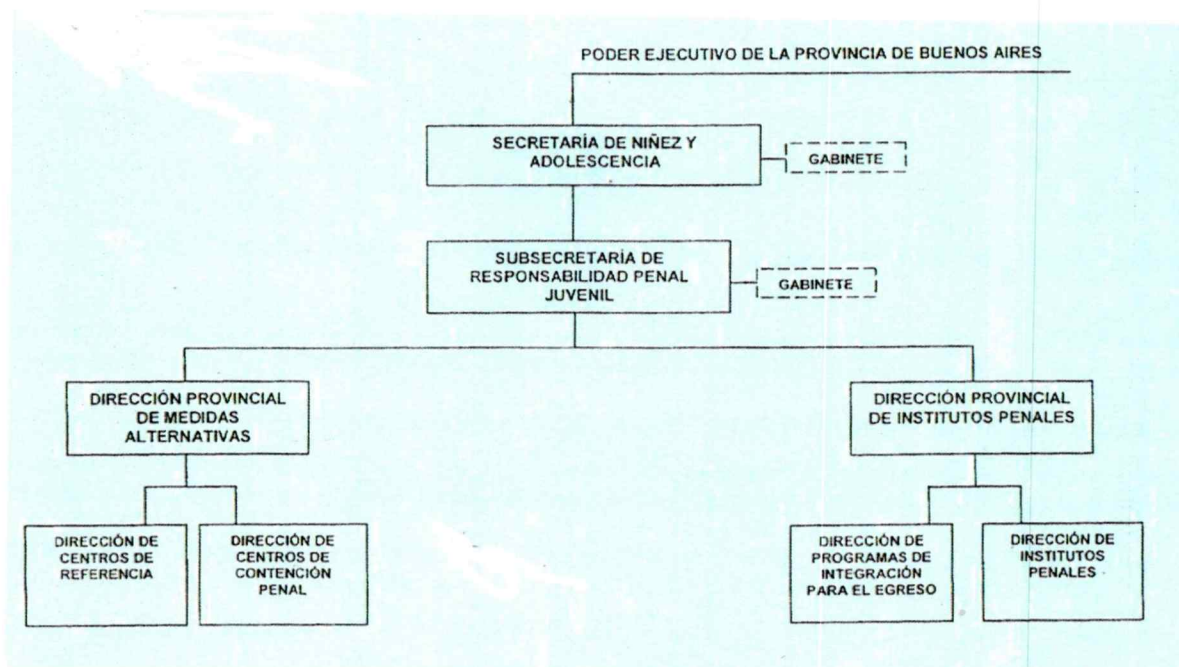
PODER EJECUTIVO DE LA PROVINCIA DE BUENOS AIRES

SECRETARÍA DE NIÑEZ Y ADOLESCENCIA

GABINETE

SUBSECRETARÍA DE RESPONSABILIDAD PENAL JUVENIL

GABINETE

DIRECCIÓN PROVINCIAL DE MEDIDAS ALTERNATIVAS

DIRECCIÓN PROVINCIAL DE INSTITUTOS PENALES

DIRECCIÓN DE CENTROS DE REFERENCIA

DIRECCIÓN DE CENTROS DE CONTENCIÓN PENAL

DIRECCIÓN DE PROGRAMAS DE INTEGRACIÓN PARA EL EGRESO

DIRECCIÓN DE INSTITUTOS PENALES